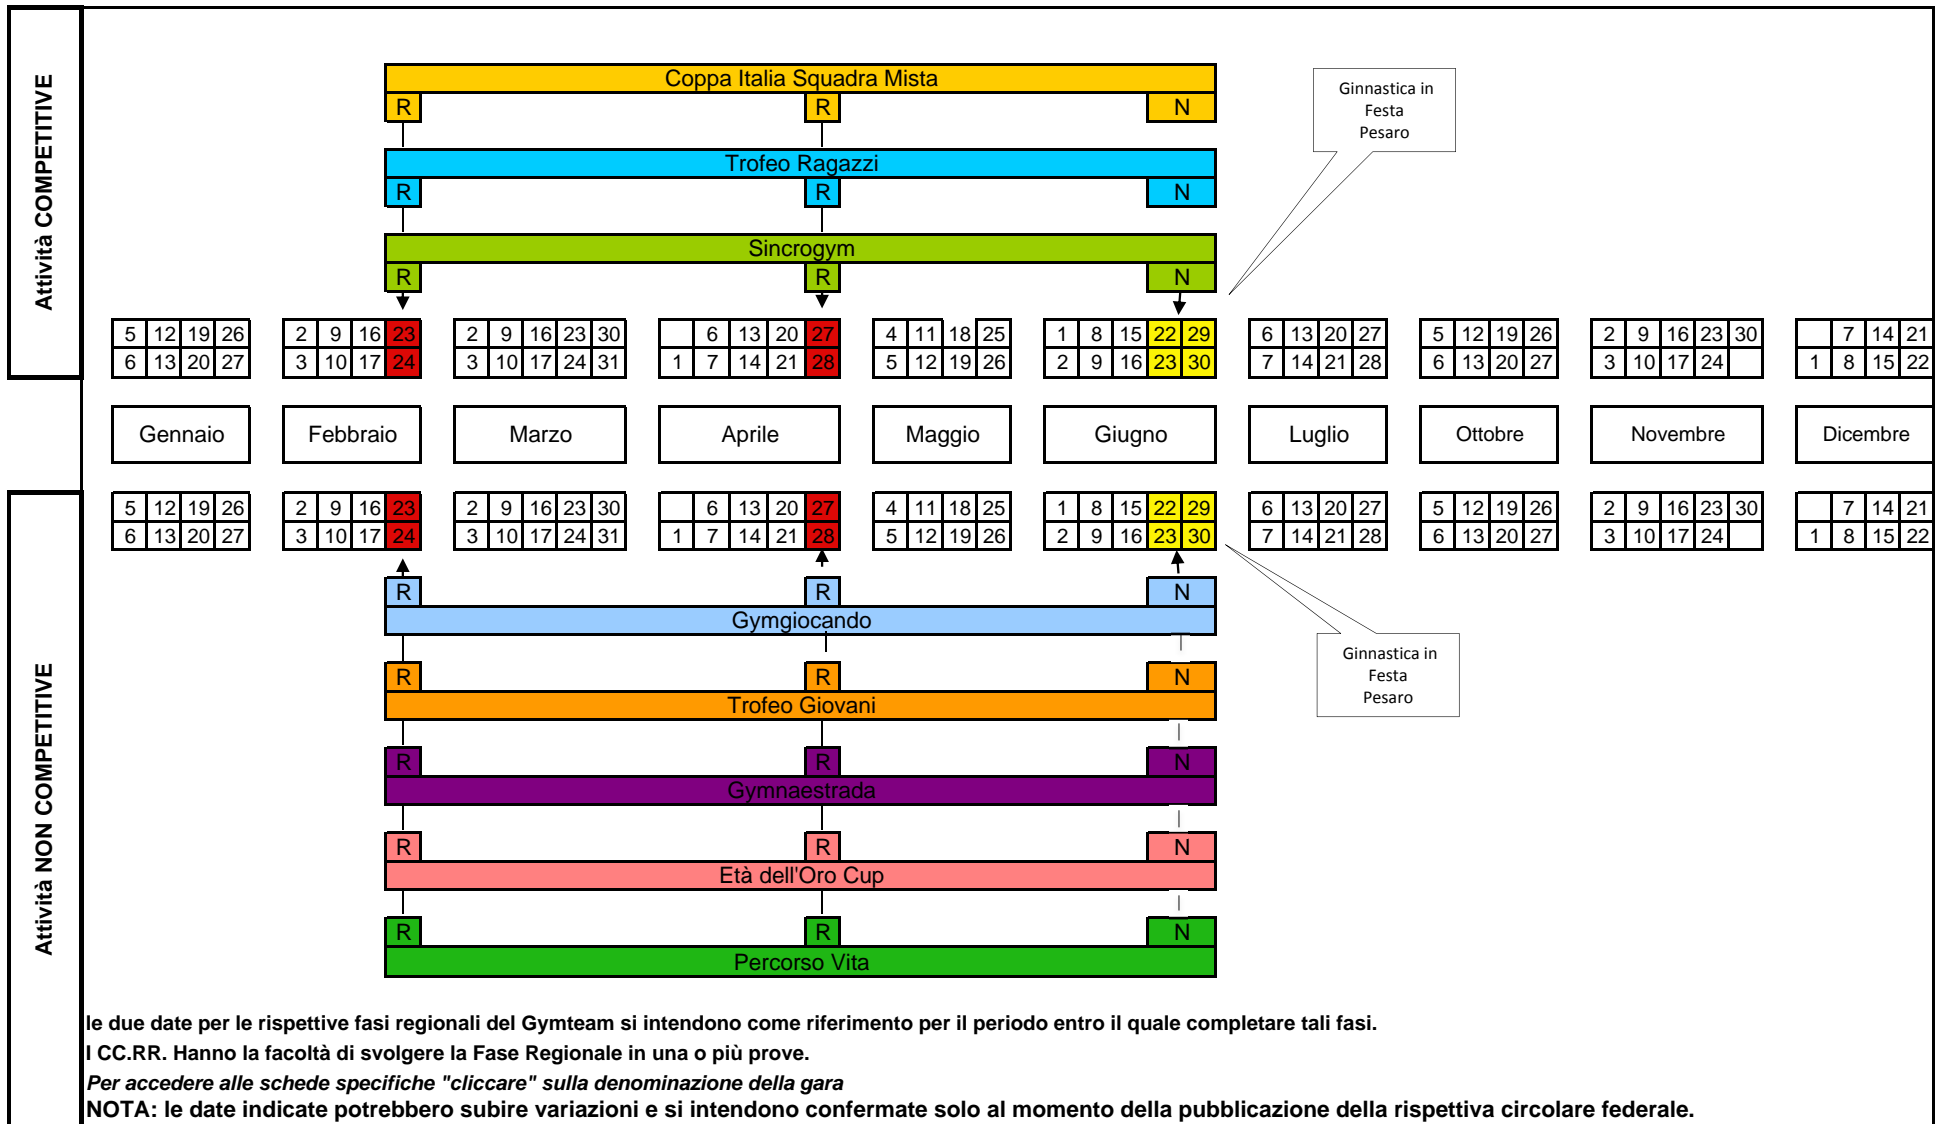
Attività COMPETITIVE

Coppa Italia Squadra Mista
R R N

Trofeo Ragazzi
R R N

Sincrogym
R R N

Ginnastica in Festa Pesaro

| 5 | 12 | 19 | 26 |
|---|---|---|---|
| 6 | 13 | 20 | 27 |

| 2 | 9 | 16 | 23 |
|---|---|---|---|
| 3 | 10 | 17 | 24 |

| 2 | 9 | 16 | 23 | 30 |
|---|---|---|---|---|
| 3 | 10 | 17 | 24 | 31 |

|  | 6 | 13 | 20 | 27 |
|---|---|---|---|---|
| 1 | 7 | 14 | 21 | 28 |

| 4 | 11 | 18 | 25 |
|---|---|---|---|
| 5 | 12 | 19 | 26 |

| 1 | 8 | 15 | 22 | 29 |
|---|---|---|---|---|
| 2 | 9 | 16 | 23 | 30 |

| 6 | 13 | 20 | 27 |
|---|---|---|---|
| 7 | 14 | 21 | 28 |

| 5 | 12 | 19 | 26 |
|---|---|---|---|
| 6 | 13 | 20 | 27 |

| 2 | 9 | 16 | 23 | 30 |
|---|---|---|---|---|
| 3 | 10 | 17 | 24 |  |

|  | 7 | 14 | 21 |
|---|---|---|---|
| 1 | 8 | 15 | 22 |

Gennaio Febbraio Marzo Aprile Maggio Giugno Luglio Ottobre Novembre Dicembre

| 5 | 12 | 19 | 26 |
|---|---|---|---|
| 6 | 13 | 20 | 27 |

| 2 | 9 | 16 | 23 |
|---|---|---|---|
| 3 | 10 | 17 | 24 |

| 2 | 9 | 16 | 23 | 30 |
|---|---|---|---|---|
| 3 | 10 | 17 | 24 | 31 |

|  | 6 | 13 | 20 | 27 |
|---|---|---|---|---|
| 1 | 7 | 14 | 21 | 28 |

| 4 | 11 | 18 | 25 |
|---|---|---|---|
| 5 | 12 | 19 | 26 |

| 1 | 8 | 15 | 22 | 29 |
|---|---|---|---|---|
| 2 | 9 | 16 | 23 | 30 |

| 6 | 13 | 20 | 27 |
|---|---|---|---|
| 7 | 14 | 21 | 28 |

| 5 | 12 | 19 | 26 |
|---|---|---|---|
| 6 | 13 | 20 | 27 |

| 2 | 9 | 16 | 23 | 30 |
|---|---|---|---|---|
| 3 | 10 | 17 | 24 |  |

|  | 7 | 14 | 21 |
|---|---|---|---|
| 1 | 8 | 15 | 22 |

Attività NON COMPETITIVE

R R N
Gymgiocando

Ginnastica in Festa Pesaro

R R N
Trofeo Giovani

R R N
Gymnaestrada

R R N
Età dell'Oro Cup

R R N
Percorso Vita

le due date per le rispettive fasi regionali del Gymteam si intendono come riferimento per il periodo entro il quale completare tali fasi.
I CC.RR. Hanno la facoltà di svolgere la Fase Regionale in una o più prove.
*Per accedere alle schede specifiche "cliccare" sulla denominazione della gara*
NOTA: le date indicate potrebbero subire variazioni e si intendono confermate solo al momento della pubblicazione della rispettiva circolare federale.